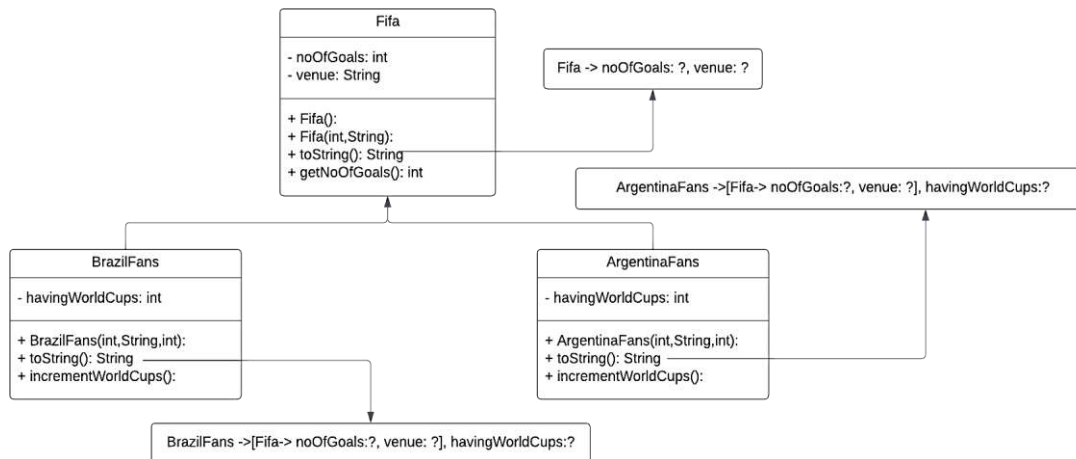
Fifa

- noOfGoals: int
- venue: String

+ Fifa():
+ Fifa(int,String):
+ toString(): String
+ getNoOfGoals(): int

Fifa -> noOfGoals: ?, venue: ?

ArgentinaFans ->[Fifa-> noOfGoals:?, venue: ?], havingWorldCups:?

BrazilFans

- havingWorldCups: int

+ BrazilFans(int,String,int):
+ toString(): String
+ incrementWorldCups():

ArgentinaFans

- havingWorldCups: int

+ ArgentinaFans(int,String,int):
+ toString(): String
+ incrementWorldCups():

BrazilFans ->[Fifa-> noOfGoals:?, venue: ?], havingWorldCups:?